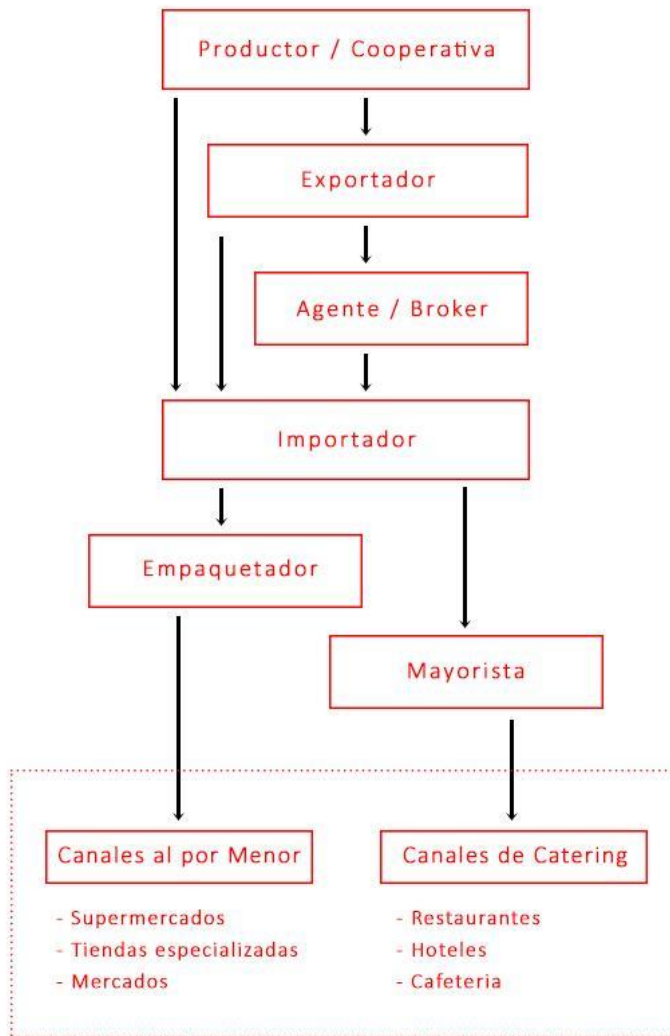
Productor / Cooperativa

Exportador

Agente / Broker

Importador

Empaquetador

Mayorista

Canales al por Menor

- Supermercados
- Tiendas especializadas
- Mercados

Canales de Catering

- Restaurantes
- Hoteles
- Cafeteria